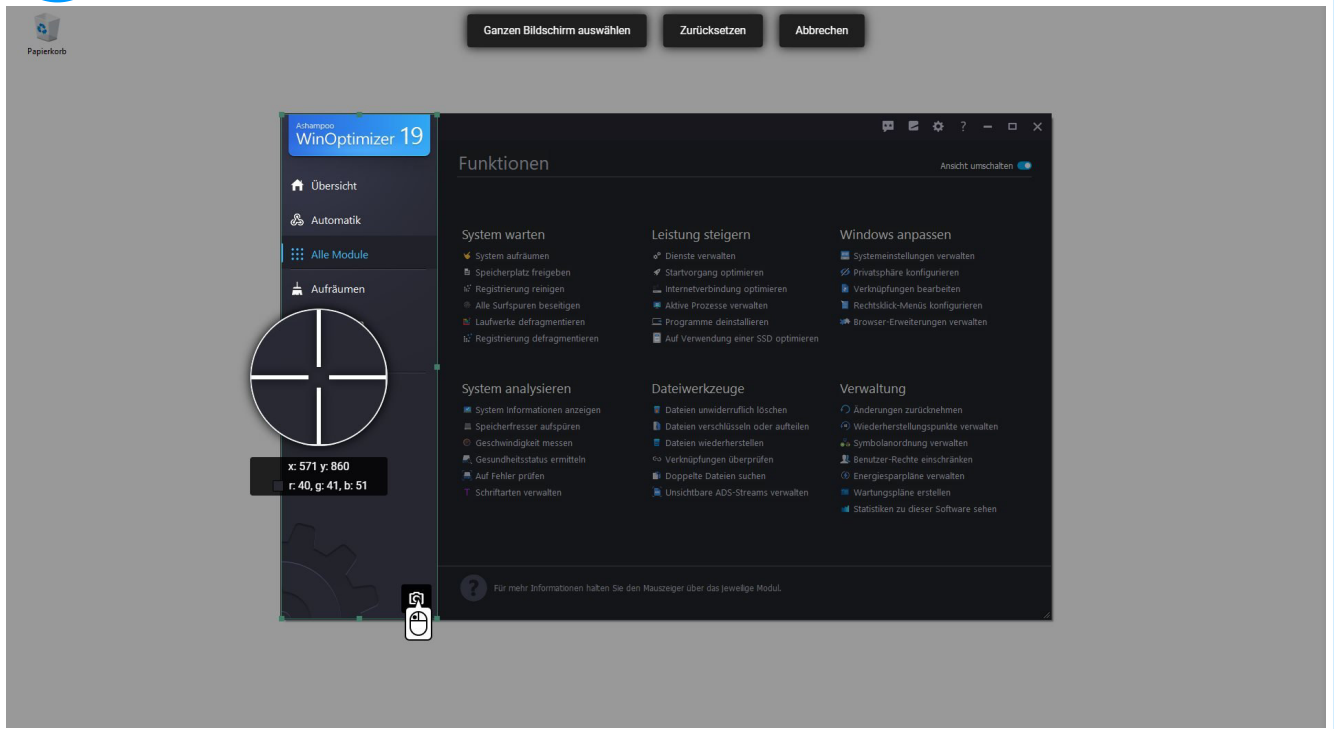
Papierkorb

Ganzen Bildschirm auswählen
Zurücksetzen
Abbrechen

Ashampoo
WinOptimizer 19

Übersicht
Automatik
Alle Module
Aufräumen

x: 571 y: 860
r: 40, g: 41, b: 51

Funktionen
Ansicht umschalten

System warten
System aufräumen
Speicherplatz freigeben
Registrierung reinigen
Alle Surfspuren beseitigen
Laufwerke defragmentieren
Registrierung defragmentieren

Leistung steigern
Dienste verwalten
Startvorgang optimieren
Internetverbindung optimieren
Aktive Prozesse verwalten
Programme deinstallieren
Auf Verwendung einer SSD optimieren

Windows anpassen
Systemeinstellungen verwalten
Privatsphäre konfigurieren
Verknüpfungen bearbeiten
Rechtsklick-Menüs konfigurieren
Browser-Erweiterungen verwalten

System analysieren
System Informationen anzeigen
Speicherfresser aufspüren
Geschwindigkeit messen
Gesundheitsstatus ermitteln
Auf Fehler prüfen
Schriftarten verwalten

Dateiwerkzeuge
Dateien unwiderruflich löschen
Dateien verschlüsseln oder aufteilen
Dateien wiederherstellen
Verknüpfungen überprüfen
Doppelte Dateien suchen
Unsichtbare ADS-Streams verwalten

Verwaltung
Änderungen zurücknehmen
Wiederherstellungspunkte verwalten
Symbolanordnung verwalten
Benutzer-Rechte einschränken
Energiesparpläne verwalten
Wartungspläne erstellen
Statistiken zu dieser Software sehen

Für mehr Informationen halten Sie den Mauszeiger über das jeweilge Modul.